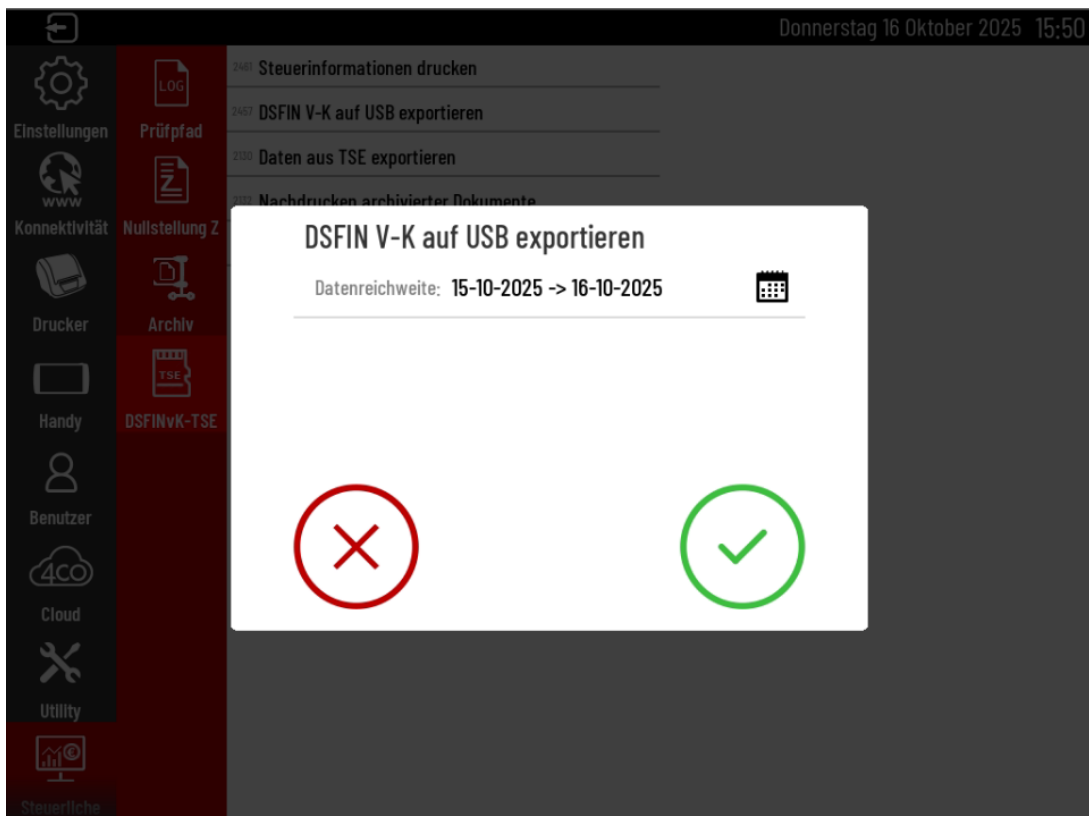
Donnerstag 16 Oktober 2025 15:50

Einstellungen
Konnektivität
Drucker
Handy
Benutzer
Cloud
Utility
Steuerliche

LOG
Prüfpfad
Nullstellung Z
Archiv
TSE
DSFINvK-TSE

2461 Steuerinformationen drucken
2457 DSFIN V-K auf USB exportieren
2130 Daten aus TSE exportieren
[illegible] Nachdrucken archivierter Dokumente

DSFIN V-K auf USB exportieren

Datenreichweite: 15-10-2025 -> 16-10-2025